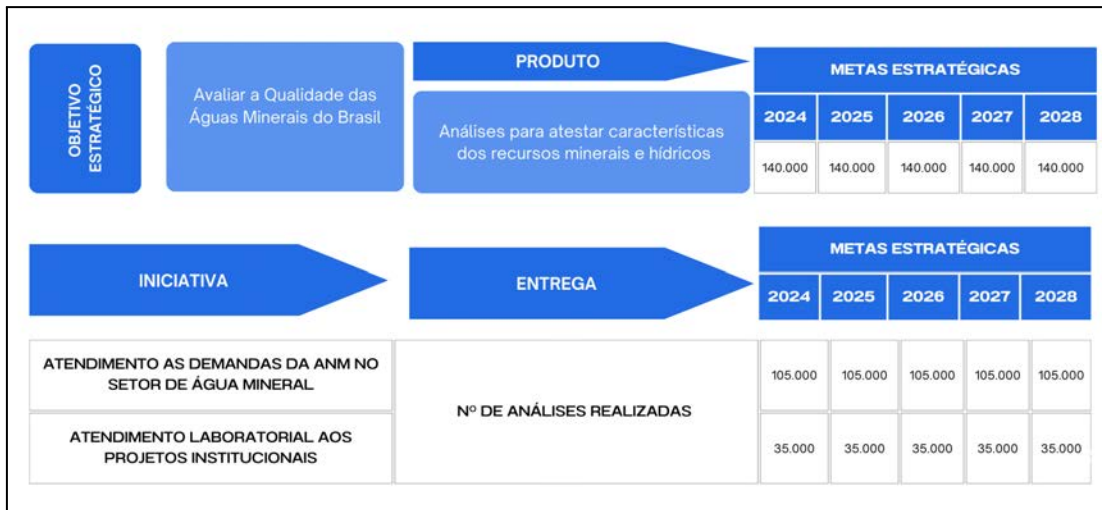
OBJETIVO ESTRATÉGICO

Avaliar a Qualidade das Águas Minerais do Brasil

PRODUTO

Análises para atestar características dos recursos minerais e hídricos

| METAS ESTRATÉGICAS | | | | |
|---|---|---|---|---|
| 2024 | 2025 | 2026 | 2027 | 2028 |
| 140.000 | 140.000 | 140.000 | 140.000 | 140.000 |

| INICIATIVA | ENTREGA | 2024 | 2025 | 2026 | 2027 | 2028 |
|---|---|---|---|---|---|---|
| | | METAS ESTRATÉGICAS | | | | |
| ATENDIMENTO AS DEMANDAS DA ANM NO SETOR DE ÁGUA MINERAL | Nº DE ANÁLISES REALIZADAS | 105.000 | 105.000 | 105.000 | 105.000 | 105.000 |
| ATENDIMENTO LABORATORIAL AOS PROJETOS INSTITUCIONAIS | | 35.000 | 35.000 | 35.000 | 35.000 | 35.000 |